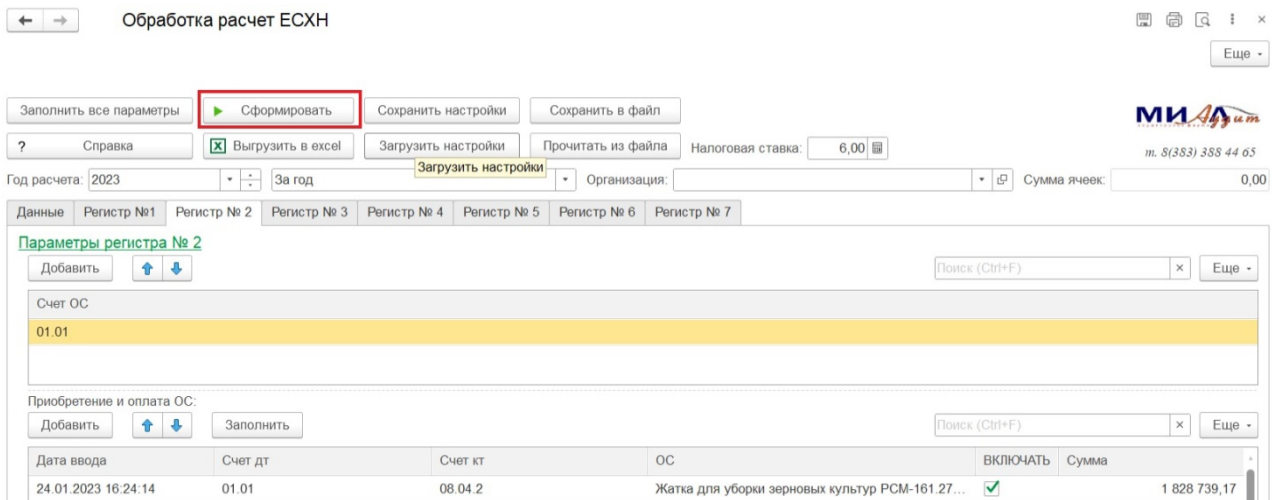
Обработка расчет ЕСХН

Еще

Заполнить все параметры
Сформировать
Сохранить настройки
Сохранить в файл
МИАудит
т. 8(383) 388 44 65

?
Справка
Выгрузить в excel
Загрузить настройки
Прочитать из файла
Налоговая ставка: 6,00
Загрузить настройки

Год расчета: 2023
За год
Организация:
Сумма ячеек: 0,00

Данные | Регистр №1 | Регистр № 2 | Регистр № 3 | Регистр № 4 | Регистр № 5 | Регистр № 6 | Регистр № 7

Параметры регистра № 2

Добавить
Поиск (Ctrl+F)
Еще

| Счет ОС |
|---|
| 01.01 |

Приобретение и оплата ОС:

Добавить
Заполнить
Поиск (Ctrl+F)
Еще

| Дата ввода | Счет дт | Счет кт | ОС | ВКЛЮЧАТЬ | Сумма |
|---|---|---|---|---|---|
| 24.01.2023 16:24:14 | 01.01 | 08.04.2 | Жатка для уборки зерновых культур РСМ-161.27... | ✓ | 1 828 739,17 |